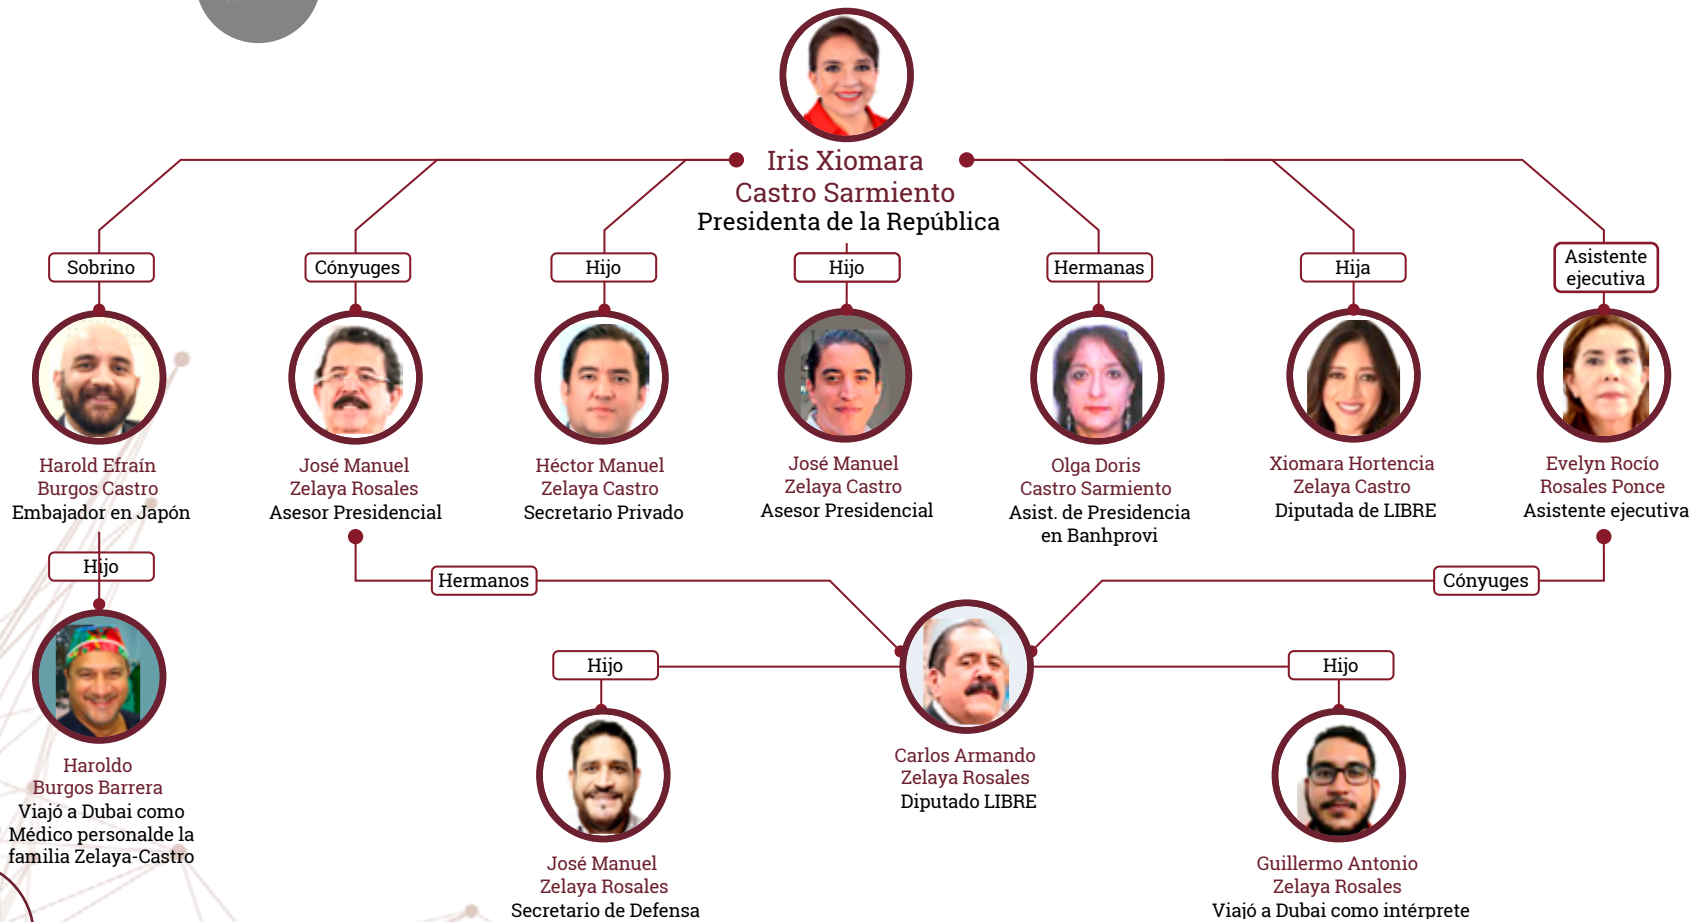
Iris Xiomara
Castro Sarmiento
Presidenta de la República

Sobrino

Harold Efraín
Burgos Castro
Embajador en Japón

Cónyuges

José Manuel
Zelaya Rosales
Asesor Presidencial

Hijo

Héctor Manuel
Zelaya Castro
Secretario Privado

Hijo

José Manuel
Zelaya Castro
Asesor Presidencial

Hermanas

Olga Doris
Castro Sarmiento
Asist. de Presidencia
en Banhprovi

Hija

Xiomara Hortencia
Zelaya Castro
Diputada de LIBRE

Asistente
ejecutiva

Evelyn Rocío
Rosales Ponce
Asistente ejecutiva

Hijo

Haroldo
Burgos Barrera
Viajó a Dubai como
Médico personalde la
familia Zelaya-Castro

Hermanos

Cónyuges

Carlos Armando
Zelaya Rosales
Diputado LIBRE

Hijo

José Manuel
Zelaya Rosales
Secretario de Defensa

Hijo

Guillermo Antonio
Zelaya Rosales
Viajó a Dubai como intérprete